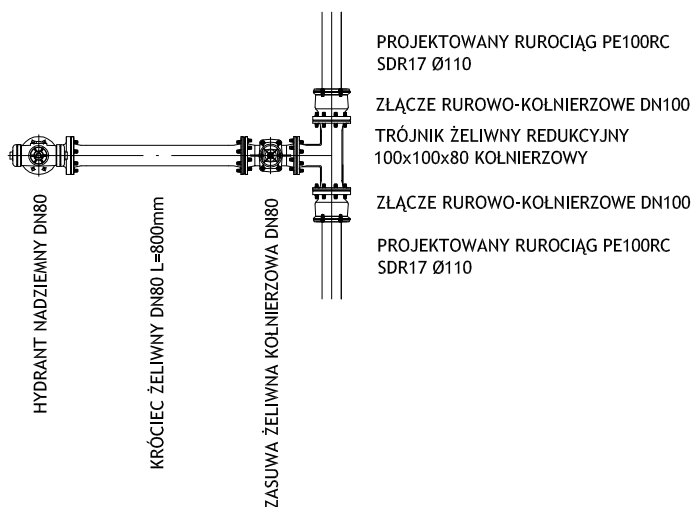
PROJEKTOWANY RUROCIĄG PE100RC SDR17 Ø110

ZŁĄCZE RUROWO-KOŁNIERZOWE DN100

TRÓJNIK ŻELIWNY REDUKCYJNY 100x100x80 KOŁNIERZOWY

ZŁĄCZE RUROWO-KOŁNIERZOWE DN100

PROJEKTOWANY RUROCIĄG PE100RC SDR17 Ø110

HYDRANT NADZIEMNY DN80

KRÓCIEC ŻELIWNY DN80 L=800mm

ZASUWA ŻELIWNA KOŁNIERZOWA DN80